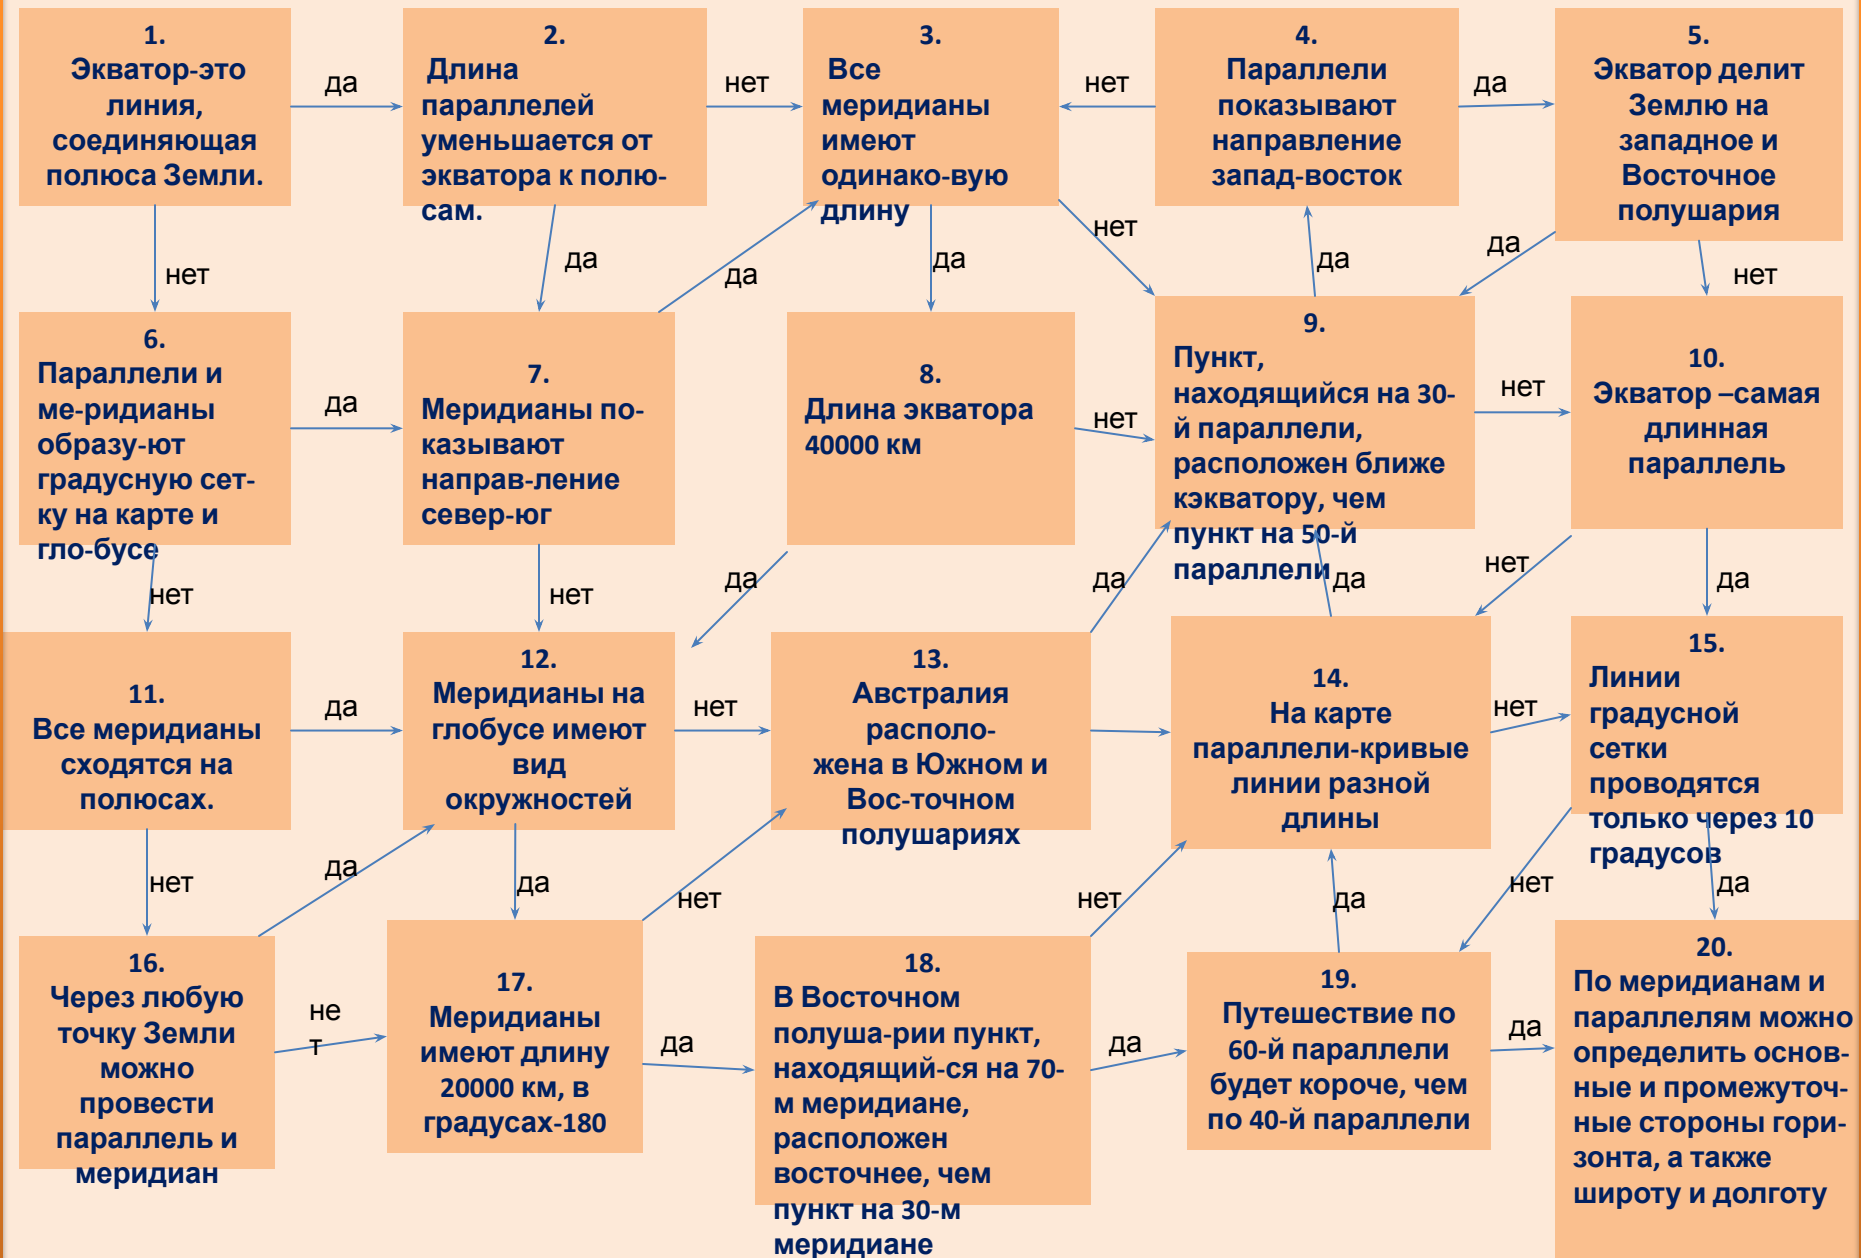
1.
Экватор-это линия, соединяющая полюса Земли.

да

2.
Длина параллелей уменьшается от экватора к полю-сам.

нет

3.
Все меридианы имеют одинако-вую длину

нет

4.
Параллели показывают направление запад-восток

да

5.
Экватор делит Землю на западное и Восточное полушария

нет

да

да

да

нет

да

да

нет

6.
Параллели и ме-ридианы образу-ют градусную сет-ку на карте и гло-бусе

да

7.
Меридианы по-казывают направ-ление север-юг

8.
Длина экватора 40000 км

нет

9.
Пункт, находящийся на 30-й параллели, расположен ближе кэкватору, чем пункт на 50-й параллели

нет

10.
Экватор –самая длинная параллель

нет

нет

да

да

да

нет

да

11.
Все меридианы сходятся на полюсах.

да

12.
Меридианы на глобусе имеют вид окружностей

нет

13.
Австралия располо-жена в Южном и Вос-точном полушариях

14.
На карте параллели-кривые линии разной длины

нет

15.
Линии градусной сетки проводятся только через 10 градусов

нет

да

да

нет

нет

да

нет

да

16.
Через любую точку Земли можно провести параллель и меридиан

не
т

17.
Меридианы имеют длину 20000 км, в градусах-180

да

18.
В Восточном полуша-рии пункт, находящий-ся на 70-м меридиане, расположен восточнее, чем пункт на 30-м меридиане

да

19.
Путешествие по 60-й параллели будет короче, чем по 40-й параллели

да

20.
По меридианам и параллелям можно определить основ-ные и промежуточ-ные стороны гори-зонта, а также широту и долготу